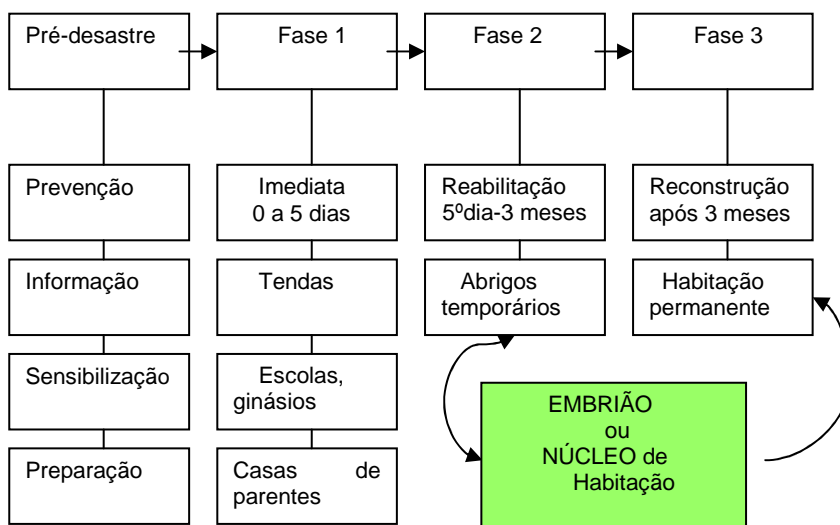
Pré-desastre

Fase 1

Fase 2

Fase 3

Prevenção

Informação

Sensibilização

Preparação

Imediata
0 a 5 dias

Tendas

Escolas, ginásios

Casas de parentes

Reabilitação
5ºdia-3 meses

Abrigos temporários

Reconstrução
após 3 meses

Habitação permanente

EMBRIÃO
ou
NÚCLEO de
Habitação